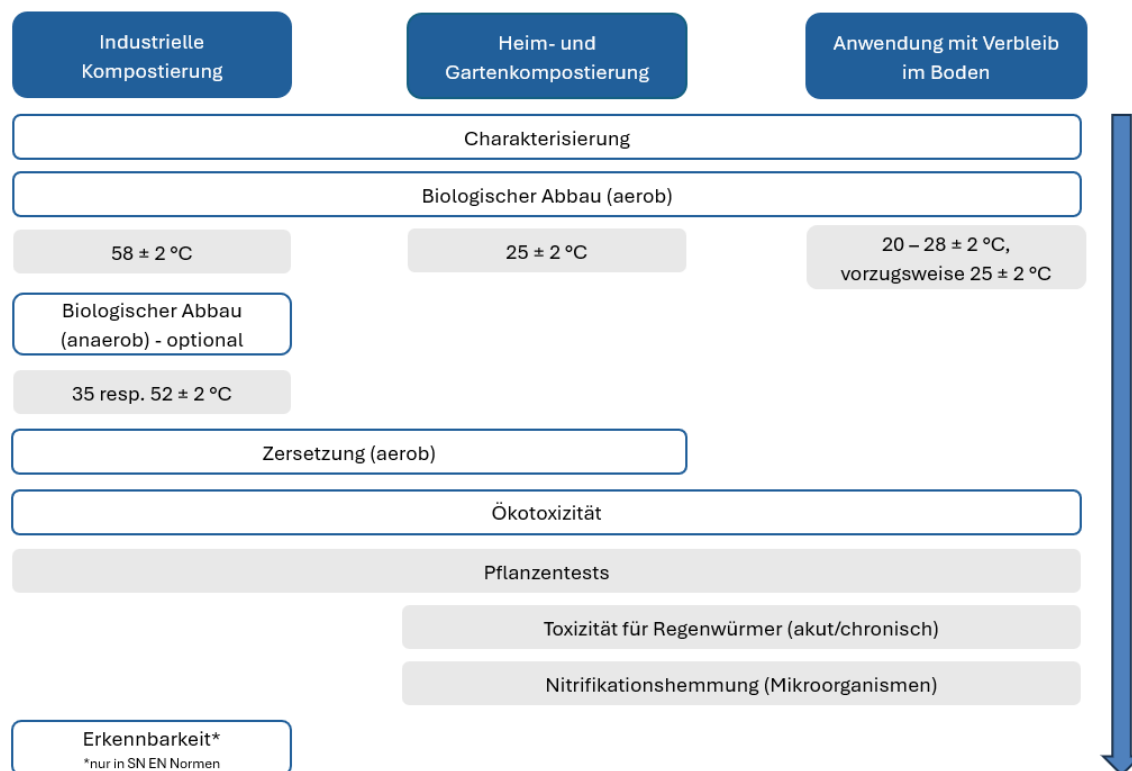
Industrielle Kompostierung

Heim- und Gartenkompostierung

Anwendung mit Verbleib im Boden

Charakterisierung

Biologischer Abbau (aerob)

58 ± 2 °C

25 ± 2 °C

20 – 28 ± 2 °C, vorzugsweise 25 ± 2 °C

Biologischer Abbau (anaerob) - optional

35 resp. 52 ± 2 °C

Zersetzung (aerob)

Ökotoxizität

Pflanzentests

Toxizität für Regenwürmer (akut/chronisch)

Nitrifikationshemmung (Mikroorganismen)

Erkennbarkeit*
*nur in SN EN Normen